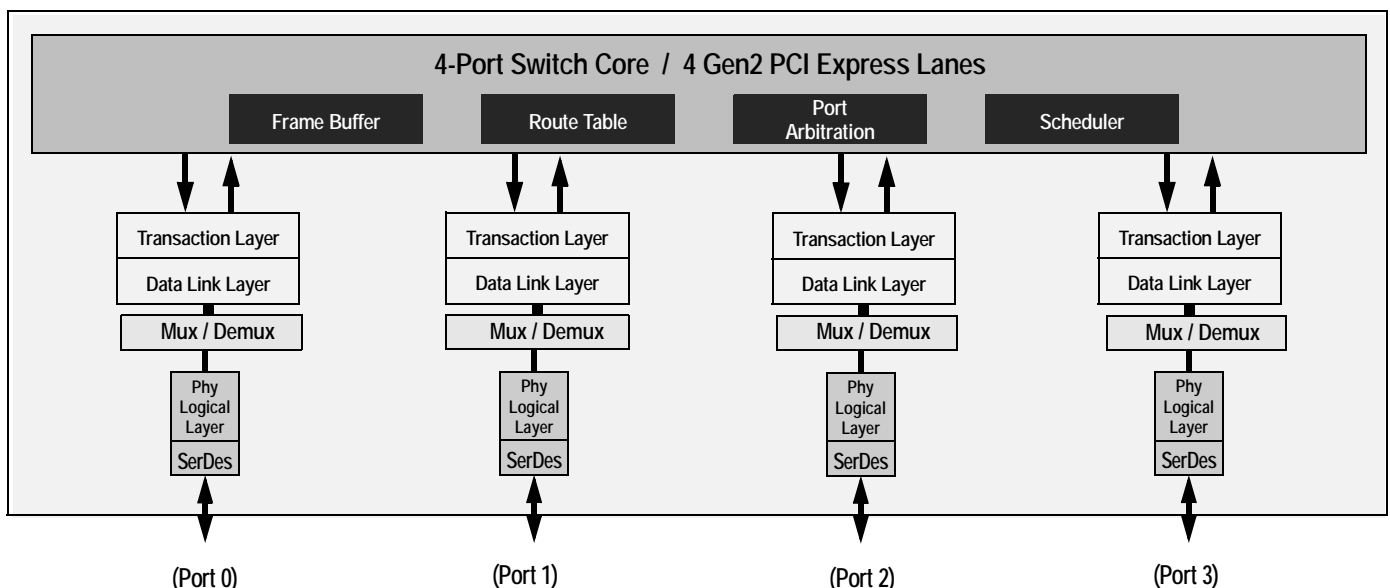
4-Port Switch Core / 4 Gen2 PCI Express Lanes

Frame Buffer

Route Table

Port Arbitration

Scheduler

Transaction Layer
Data Link Layer
Mux / Demux
Phy Logical Layer
SerDes
(Port 0)

Transaction Layer
Data Link Layer
Mux / Demux
Phy Logical Layer
SerDes
(Port 1)

Transaction Layer
Data Link Layer
Mux / Demux
Phy Logical Layer
SerDes
(Port 2)

Transaction Layer
Data Link Layer
Mux / Demux
Phy Logical Layer
SerDes
(Port 3)